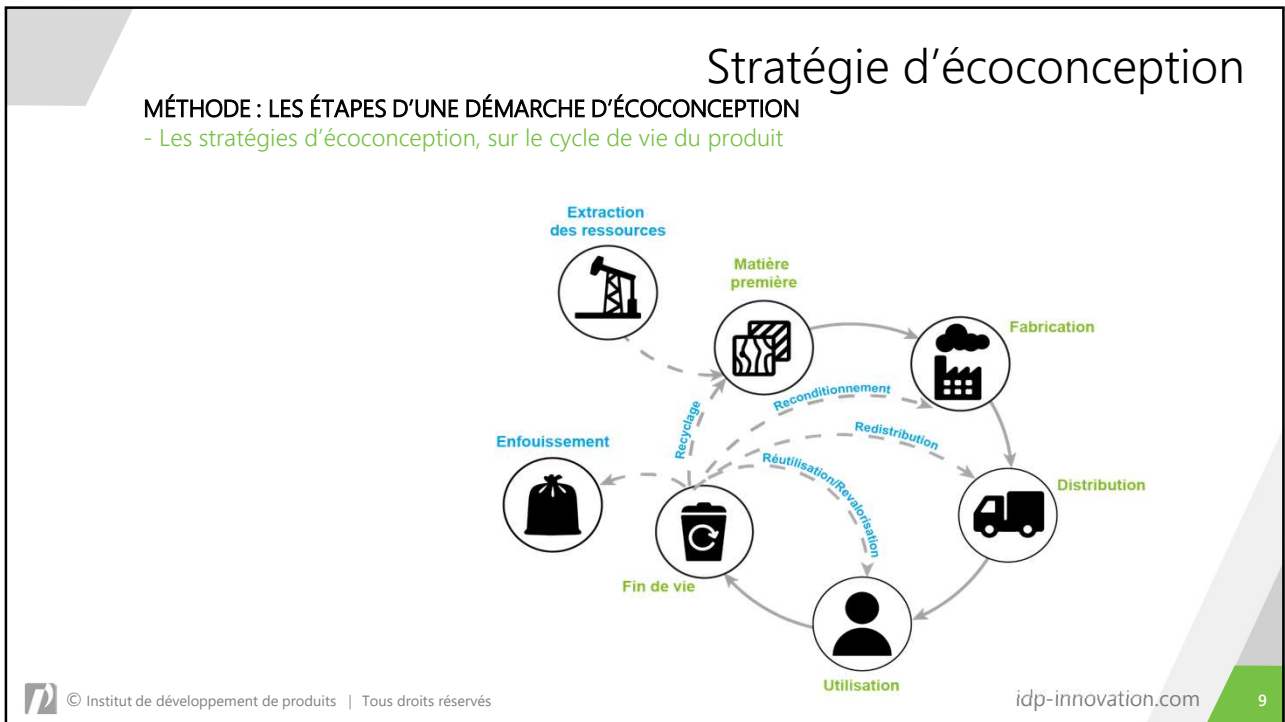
Stratégie d’écoconception

MÉTHODE : LES ÉTAPES D’UNE DÉMARCHE D’ÉCOCONCEPTION

- Les stratégies d’écoconception, sur le cycle de vie du produit

Extraction des ressources

Matière première

Fabrication

Reconditionnement

Recyclage

Redistribution

Enfouissement

Réutilisation/Revalorisation

Distribution

Fin de vie

Utilisation

© Institut de développement de produits | Tous droits réservés

idp-innovation.com

9